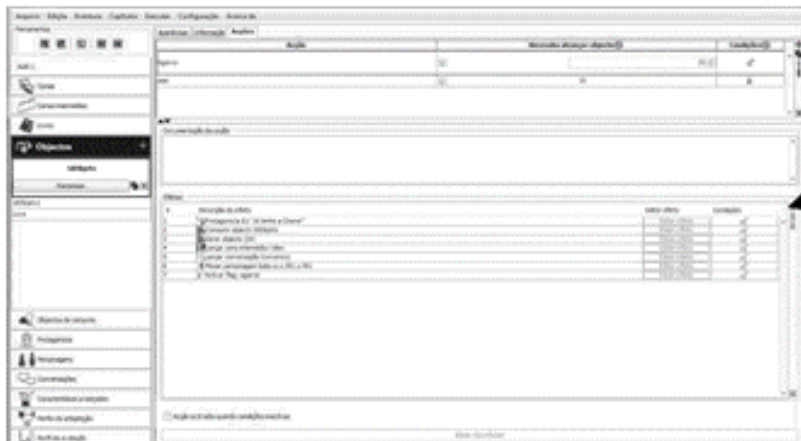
Arquivo Edição Aventura Capítulos Executar Configuração Acerca de

Ferramentas

Cenas

Cenas intermédias

Livros

Objectos

Objecto

Aparências Informação Acções

Acção

Necessita alcançar objecto

Condições

Agarrar

Usar

Documentação da acção

Efeitos

Descrição do efeito

Outro efeito

Condições

Protagonista diz "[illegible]"

Consumir objecto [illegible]

Gerar objecto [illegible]

Lançar cena intermédia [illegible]

Lançar conversação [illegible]

Mover personagem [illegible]

Activar flag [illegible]

Objectos de conjunto

Protagonista

Personagens

Conversações

Características e estados

Perfis de adaptação

Perfis de avaliação

Acção só está activa quando condições inactivas